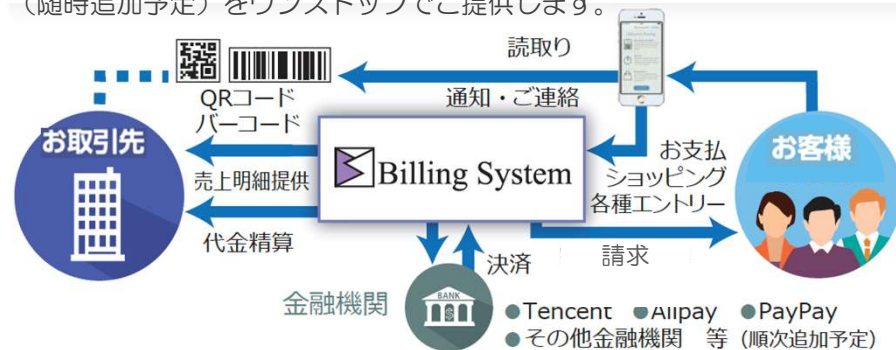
（随時追加予定）をワンストップでご提供します。

読取り

QRコード
バーコード

通知・ご連絡

お取引先

Billing System

お支払
ショッピング
各種エントリー

お客様

売上明細提供

代金精算

請求

決済

金融機関

BANK

●Tencent ●Alipay ●PayPay
●その他金融機関 等（順次追加予定）